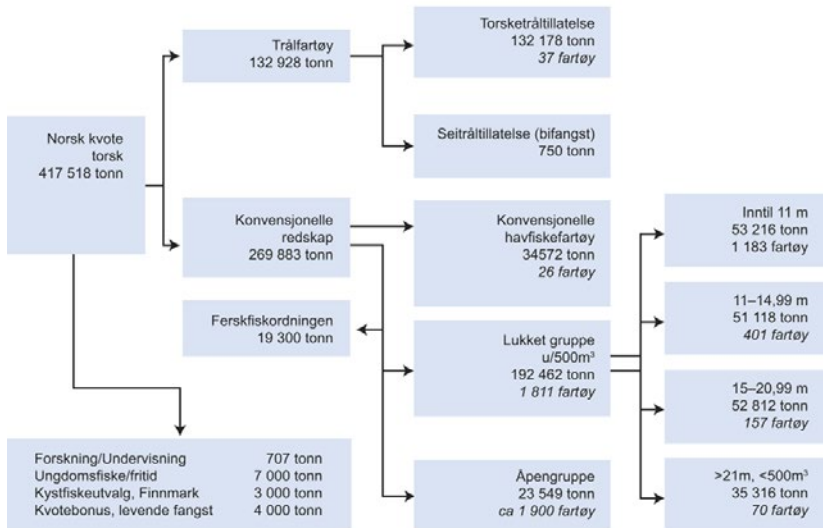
Norsk kvote torsk 417 518 tonn

Trålfartøy 132 928 tonn

Torsketråltillatelse 132 178 tonn *37 fartøy*

Seitråltillatelse (bifangst) 750 tonn

Konvensjonelle redskap 269 883 tonn

Konvensjonelle havfiskefartøy 34572 tonn *26 fartøy*

Ferskfiskordningen 19 300 tonn

Lukket gruppe u/500m$^3$ 192 462 tonn *1 811 fartøy*

Åpengruppe 23 549 tonn *ca 1 900 fartøy*

Inntil 11 m 53 216 tonn 1 183 fartøy

11–14,99 m 51 118 tonn *401 fartøy*

15–20,99 m 52 812 tonn *157 fartøy*

>21m, <500m$^3$ 35 316 tonn *70 fartøy*

| | |
|---|---|
| Forskning/Undervisning | 707 tonn |
| Ungdomsfiske/fritid | 7 000 tonn |
| Kystfiskeutvalg, Finnmark | 3 000 tonn |
| Kvotebonus, levende fangst | 4 000 tonn |